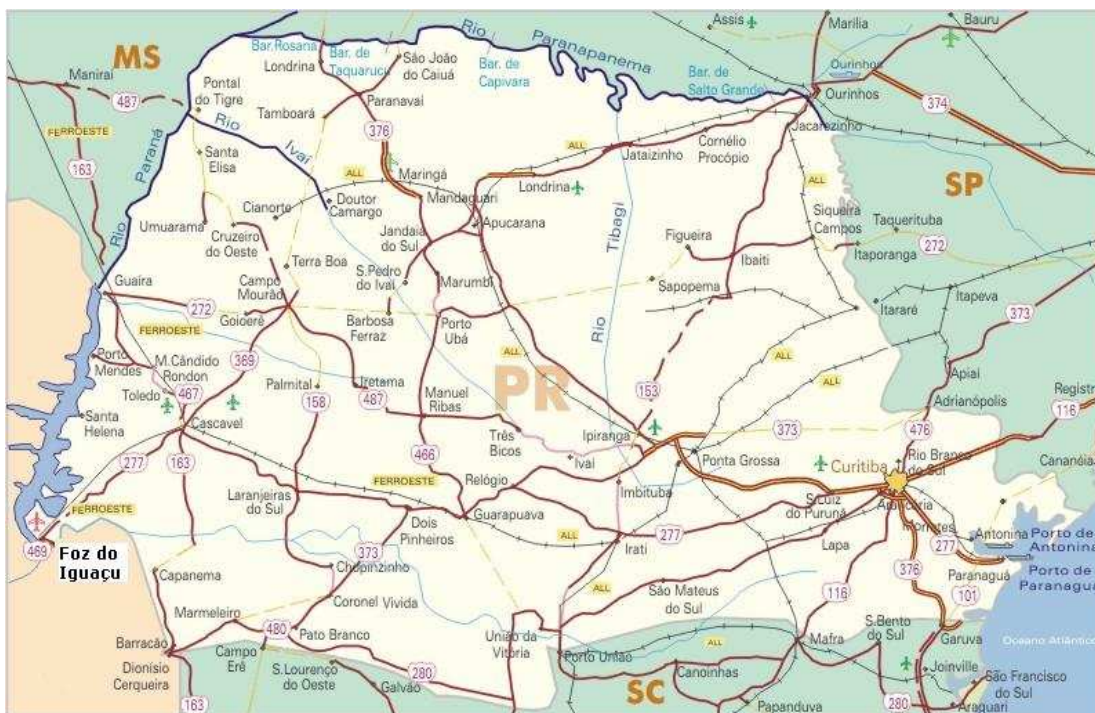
MS
Maniraí
487
FERROESTE
163
Rio Paraná
Pontal do Tigre
Bar. Rosana
Londrina
Bar. de Taquaruçu
São João do Caiuá
Rio
Bar. de Capivara
Paranapanema
Assis
Marília
Bauru
Ourinhos
Bar. de Salto Grande
Ourinhos
374
SP
Tamboará
Paranavaí
376
Rio Ivaí
Santa Elisa
ALL
Maringá
Mandaguari
ALL
Jataizinho
Cornélio Procópio
Jacarezinho
Londrina
ALL
Cianorte
Doutor Camargo
Umuarama
Cruzeiro do Oeste
Jandaia do Sul
Apucarana
Tibagi
Figueira
Siqueira Campos
Taquerituba
272
Itaporanga
Terra Boa
S.Pedro do Ivaí
Marumbi
Sapopema
Ibaiti
Guaíra
Campo Mourão
272
FERROESTE
Goioerê
Barbosa Ferraz
Porto Ubá
Rio
Itararé
Itapeva
373
Porto Mendes
M.Cândido Rondon
369
ALL
ALL
ALL
Apiaí
Toledo
467
Palmital
158
Iretama
487
Manuel Ribas
PR
153
Adrianópolis
Registro
116
Santa Helena
Cascavel
Três Bicos
Ipiranga
373
476
277
163
466
Ivaí
Ponta Grossa
Curitiba
Rio Branco do Sul
Cananéia
FERROESTE
Relógio
FERROESTE
Laranjeiras do Sul
Imbituba
S.Luiz do Purunã
Araucária
Morretes
Antonina
Porto de Antonina
469
Foz do Iguaçu
Dois Pinheiros
Guarapuava
ALL
Irati
277
Lapa
277
373
Chopinzinho
Capanema
376
Paranaguá
Porto de Paranaguá
ALL
São Mateus do Sul
116
101
Marmeleiro
Coronel Vivida
480
Pato Branco
S.Bento do Sul
Barracão
Campo Erê
União da Vitória
ALL
Mafra
Garuva
Oceano Atlântico
Dionísio Cerqueira
S.Lourenço do Oeste
280
Porto União
Canoinhas
Joinville
São Francisco do Sul
163
Galvão
SC
Papanduva
280
Araquari